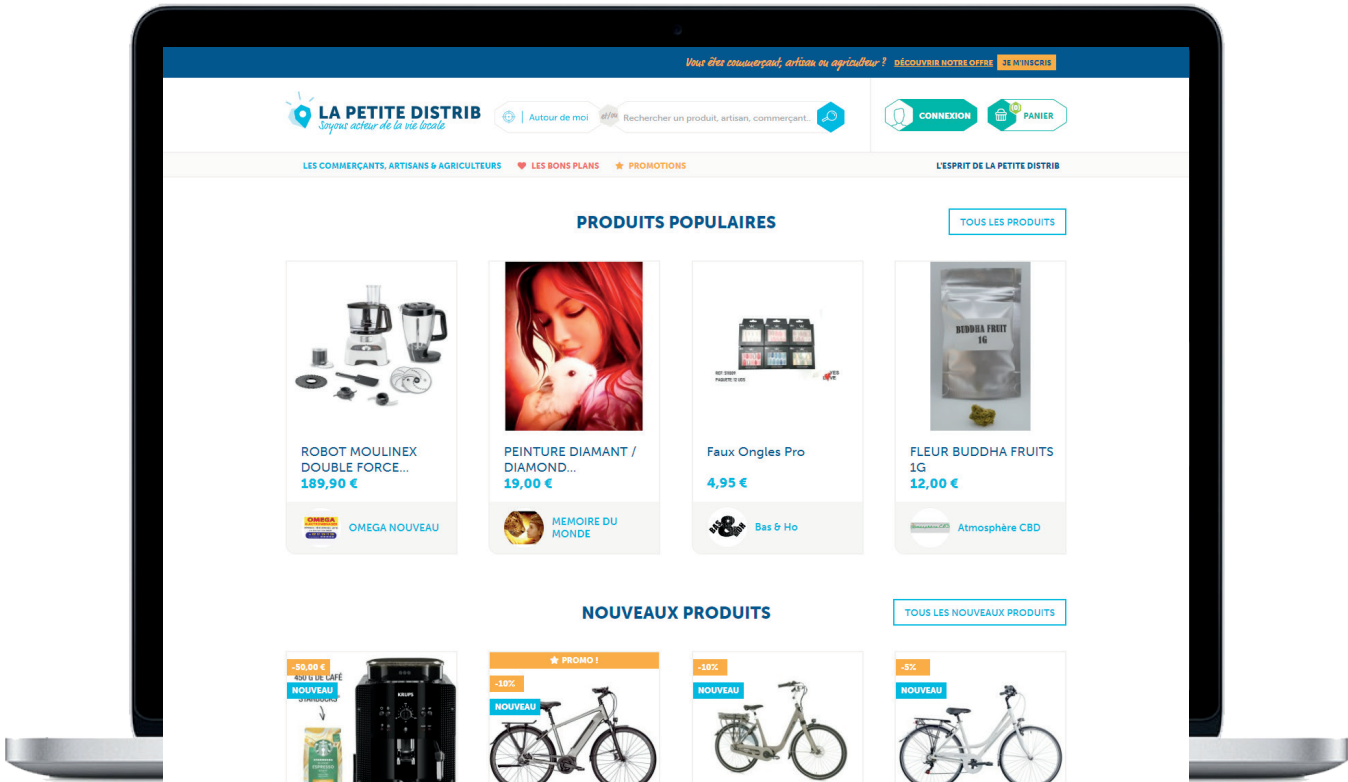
Vous êtes commerçant, artisan ou agriculteur ? DÉCOUVRIR NOTRE OFFRE JE M'INSCRIS

LA PETITE DISTRIB
Soyons acteur de la vie locale

Autour de moi
Rechercher un produit, artisan, commerçant...

CONNEXION
PANIER

LES COMMERÇANTS, ARTISANS & AGRICULTEURS
LES BONS PLANS
PROMOTIONS
L'ESPRIT DE LA PETITE DISTRIB

PRODUITS POPULAIRES
TOUS LES PRODUITS

ROBOT MOULINEX DOUBLE FORCE...
189,90 €
OMEGA NOUVEAU

PEINTURE DIAMANT / DIAMOND...
19,00 €
MEMOIRE DU MONDE

Faux Ongles Pro
4,95 €
Bas & Ho

FLEUR BUDDHA FRUITS 1G
12,00 €
Atmosphère CBD

BUDDHA FRUIT 1G

NOUVEAUX PRODUITS
TOUS LES NOUVEAUX PRODUITS

-50,00 €
450 G DE CAFÉ
NOUVEAU
KRUPS

PROMO !
-10%
NOUVEAU

-10%
NOUVEAU

-5%
NOUVEAU